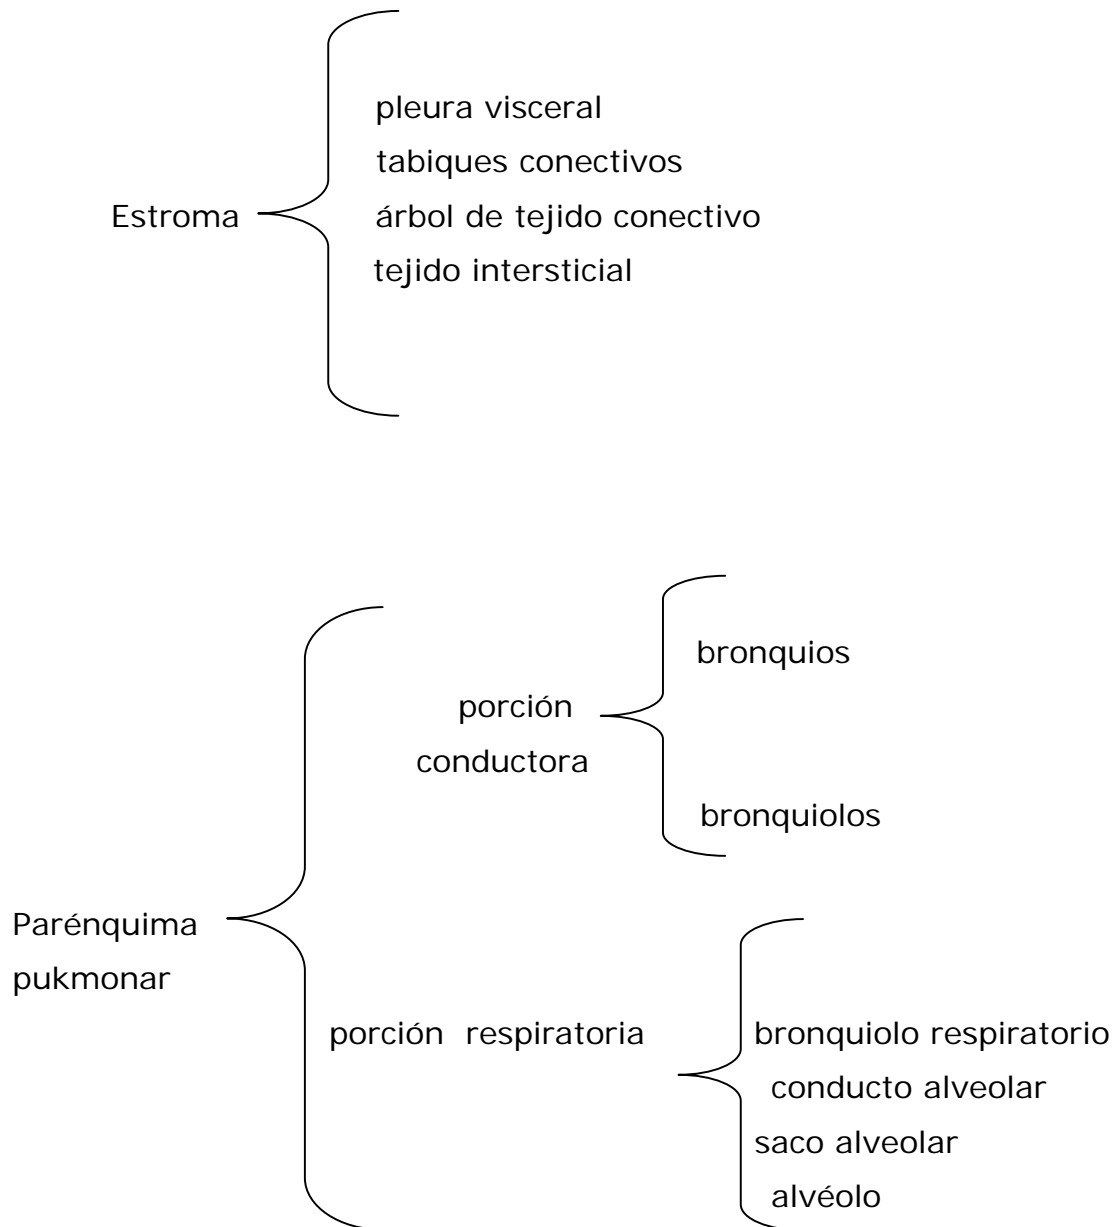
Estroma

pleura visceral
tabiques conectivos
árbol de tejido conectivo
tejido intersticial

Parénquima pukmonar

porción conductora

bronquios

bronquiolos

porción respiratoria

bronquiolo respiratorio
conducto alveolar
saco alveolar
alvéolo